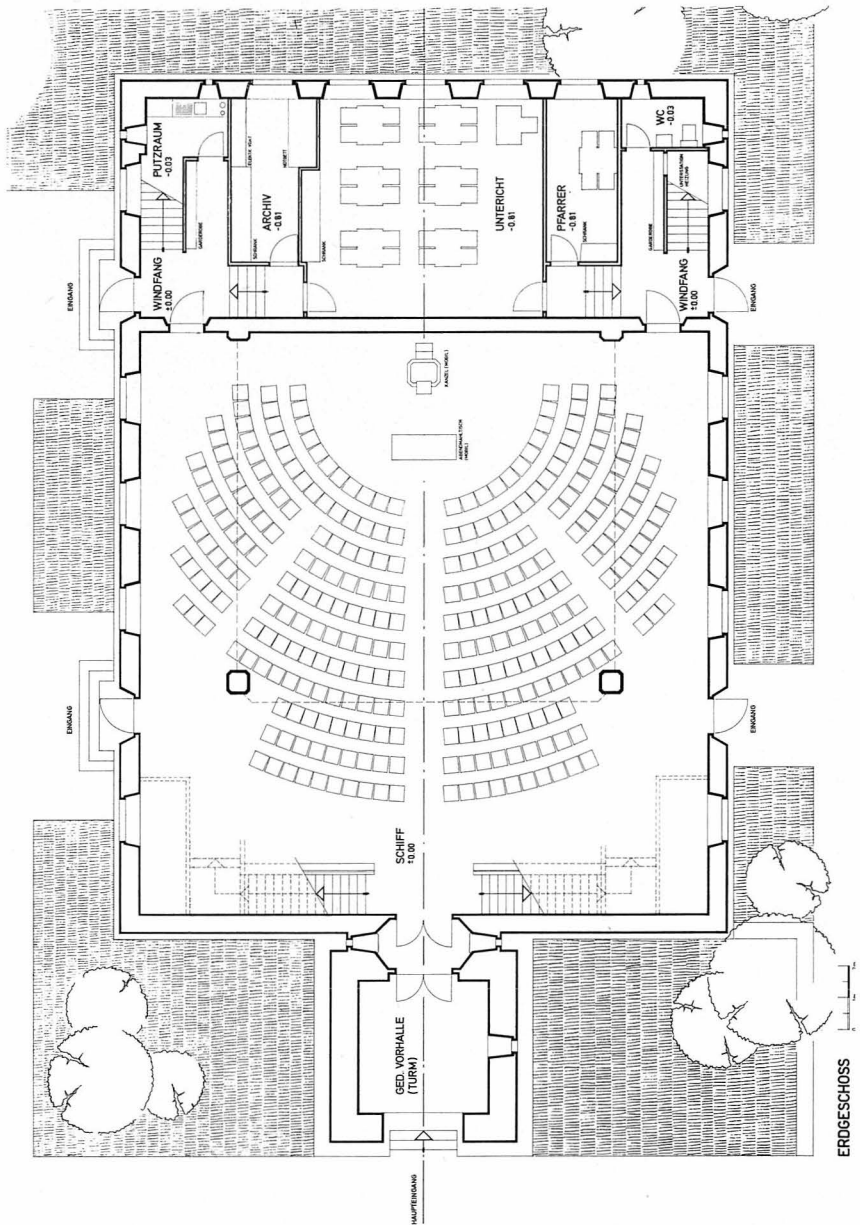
PUTZRAUM
-0.03

ARCHIV
-0.81

UNTERICHT
-0.81

PFARRER
-0.81

WC
-0.03

WINDFANG
±0.00

WINDFANG
±0.00

EINGANG

EINGANG

EINGANG

EINGANG

GARDEROBE

SCHRANK

SCHRANK

SCHRANK

GARDEROBE

KANZEL (MOBIL)

ABENDMAHLSTISCH (MOBIL)

SCHIFF
±0.00

GED. VORHALLE
(TURM)

HAUPTEINGANG

ERDGESCHOSS